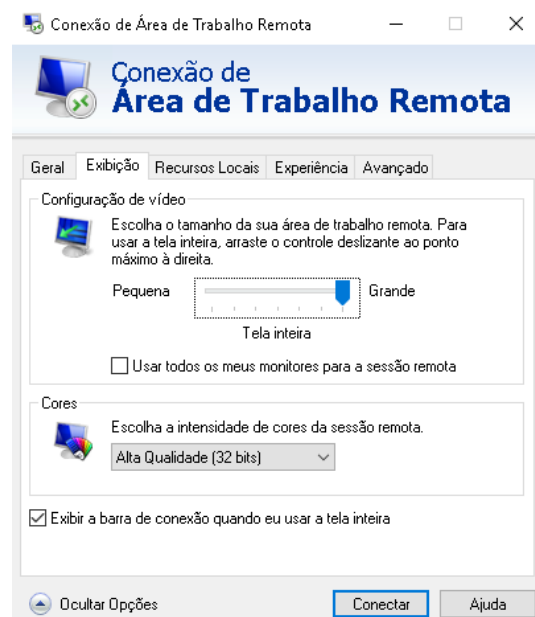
Conexão de Área de Trabalho Remota

Conexão de
Área de Trabalho Remota

Geral | Exibição | Recursos Locais | Experiência | Avançado

Configuração de vídeo

Escolha o tamanho da sua área de trabalho remota. Para usar a tela inteira, arraste o controle deslizante ao ponto máximo à direita.

Pequena | Grande

Tela inteira

Usar todos os meus monitores para a sessão remota

Cores

Escolha a intensidade de cores da sessão remota.

Alta Qualidade (32 bits)

Exibir a barra de conexão quando eu usar a tela inteira

Ocultar Opções

Conectar

Ajuda